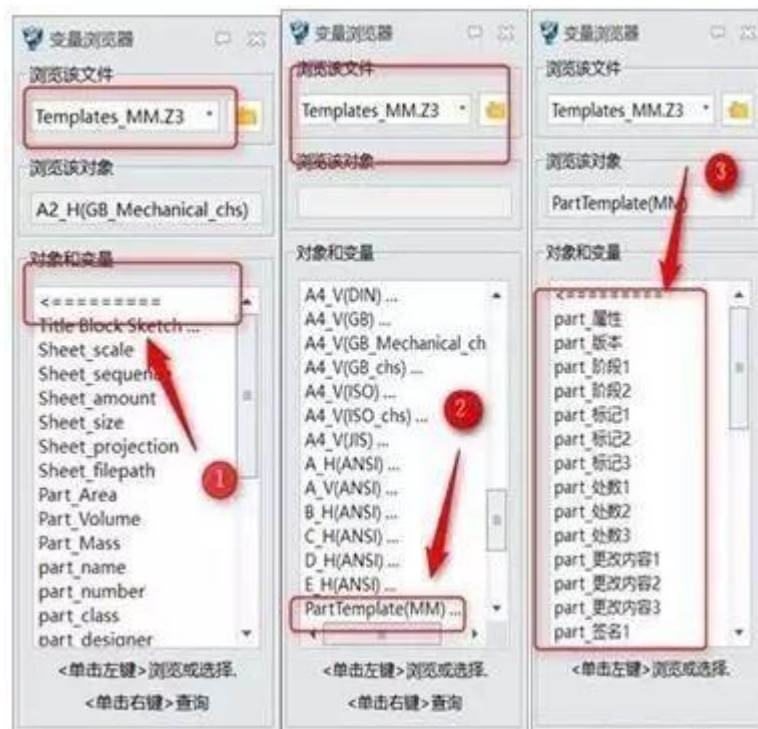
变量浏览器

浏览该文件

Templates_MM.Z3

浏览该对象

A2_H(GB_Mechanical_chs)

对象和变量

<==========
Title Block Sketch ...
Sheet_scale
Sheet_sequen
Sheet_amount
Sheet_size
Sheet_projection
Sheet_filepath
Part_Area
Part_Volume
Part_Mass
part_name
part_number
part_class
part_designer

1

<单击左键>浏览或选择.

<单击右键>查询

变量浏览器

浏览该文件

Templates_MM.Z3

浏览该对象

对象和变量

A4_V(DIN) ...
A4_V(GB) ...
A4_V(GB_Mechanical_ch
A4_V(GB_chs) ...
A4_V(ISO) ...
A4_V(ISO_chs) ...
A4_V(JIS) ...
A_H(ANSI) ...
A_V(ANSI) ...
B_H(ANSI) ...
C_H(ANSI) ...
D_H(ANSI) ...
E_H(ANSI) ...
PartTemplate(MM) ...

2

<单击左键>浏览或选择.

<单击右键>查询

变量浏览器

浏览该文件

Templates_MM.Z3

浏览该对象

PartTemplate(MM

3

对象和变量

<==========
part_属性
part_版本
part_阶段1
part_阶段2
part_标记1
part_标记2
part_标记3
part_处数1
part_处数2
part_处数3
part_更改内容1
part_更改内容2
part_更改内容3
part_签名1

<单击左键>浏览或选择.